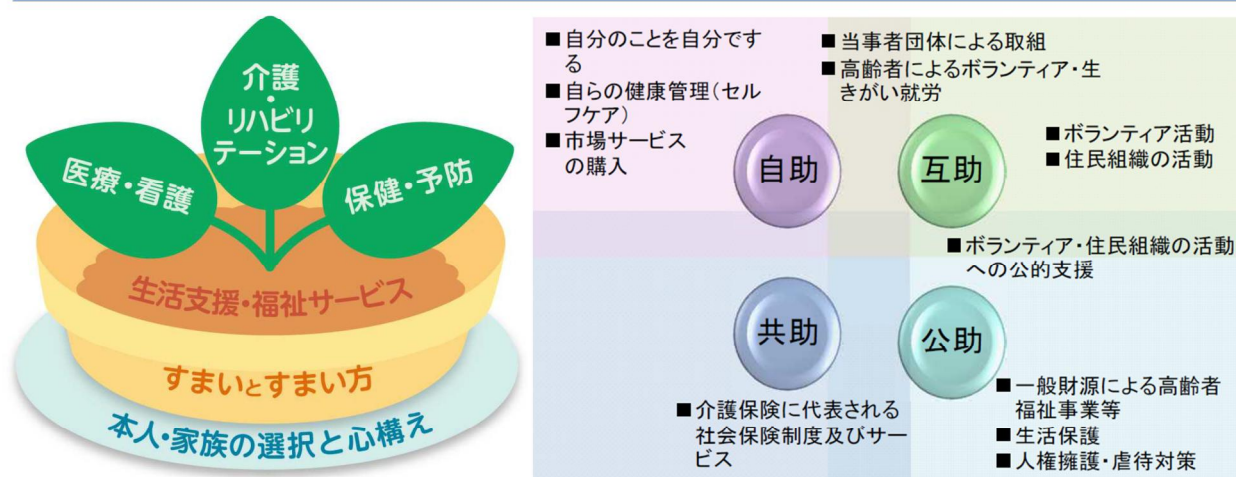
介護
・
リハビリテーション

医療・看護

保健・予防

生活支援・福祉サービス

すまいとすまい方

本人・家族の選択と心構え

■自分のことを自分でする
■自らの健康管理（セルフケア）
■市場サービスの購入

■当事者団体による取組
■高齢者によるボランティア・生きがい就労

■ボランティア活動
■住民組織の活動

自助

互助

■ボランティア・住民組織の活動への公的支援

共助

公助

■介護保険に代表される社会保険制度及びサービス

■一般財源による高齢者福祉事業等
■生活保護
■人権擁護・虐待対策